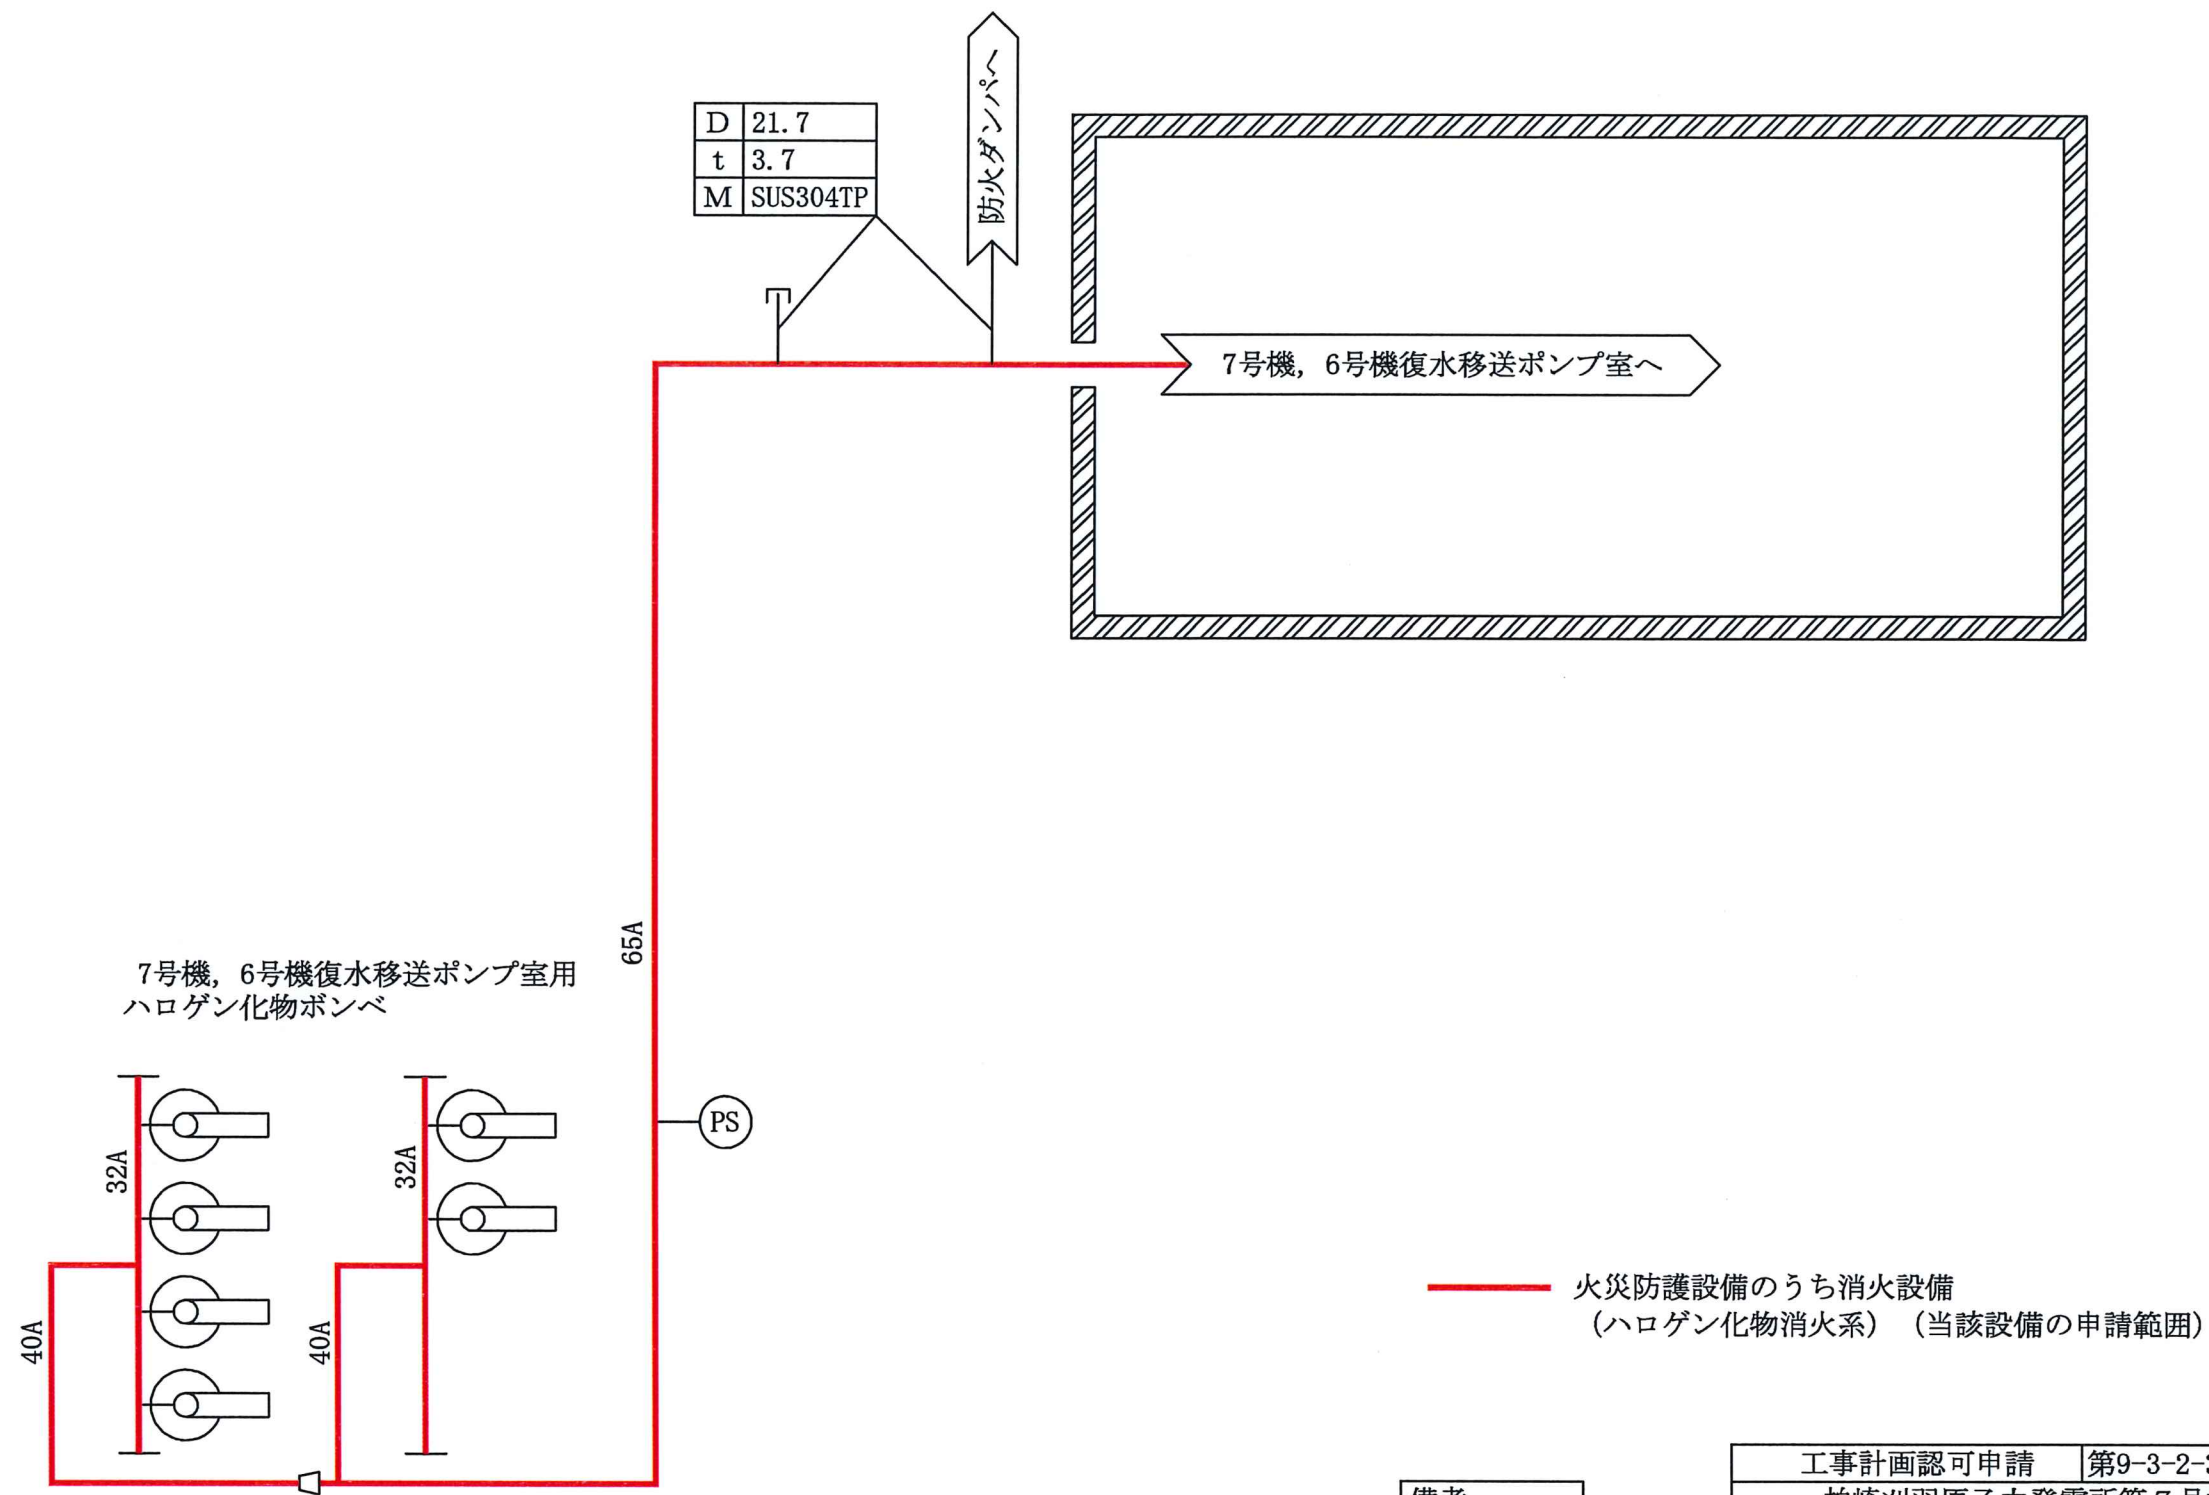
| D | 21.7 |
|---|---|
| t | 3.7 |
| M | SUS304TP |

防火ダンパへ

7号機，6号機復水移送ポンプ室へ

65A

7号機，6号機復水移送ポンプ室用
ハロゲン化物ボンベ

PS

32A

32A

40A

40A

火災防護設備のうち消火設備
（ハロゲン化物消火系）（当該設備の申請範囲）

備考

工事計画認可申請 第9-3-2-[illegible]

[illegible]